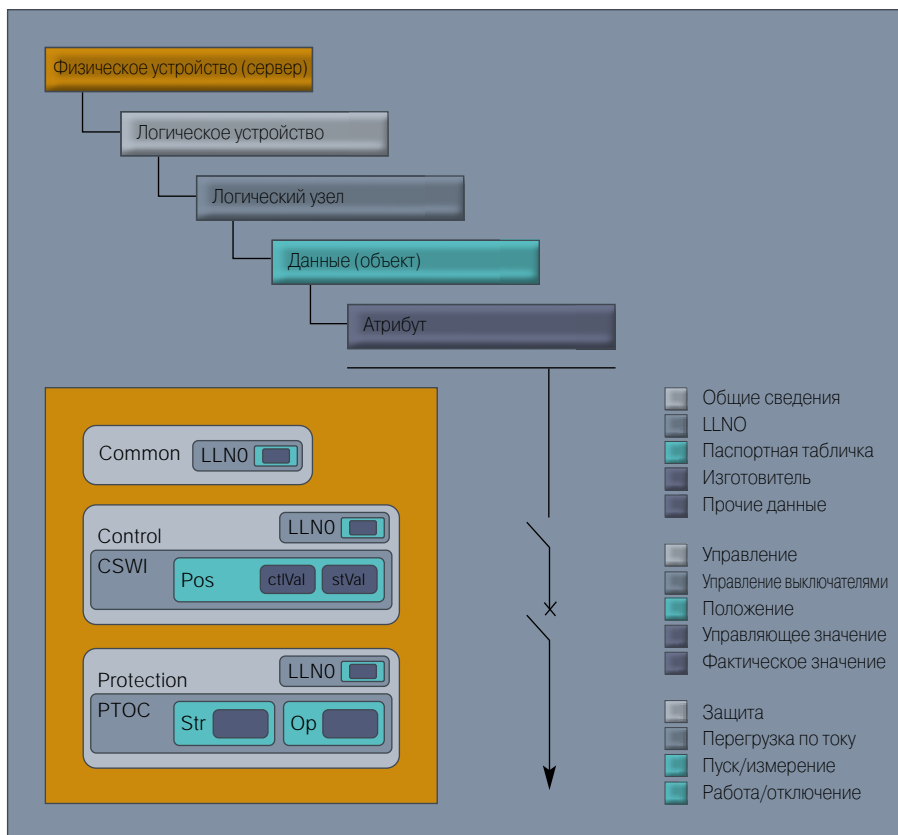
Физическое устройство (сервер)

Логическое устройство

Логический узел

Данные (объект)

Атрибут

Common LLN0

Control LLN0

CSWI Pos ctlVal stVal

Protection LLN0

PTOC Str Op

Общие сведения
LLNO
Паспортная табличка
Изготовитель
Прочие данные

Управление
Управление выключателями
Положение
Управляющее значение
Фактическое значение

Защита
Перегрузка по току
Пуск/измерение
Работа/отключение